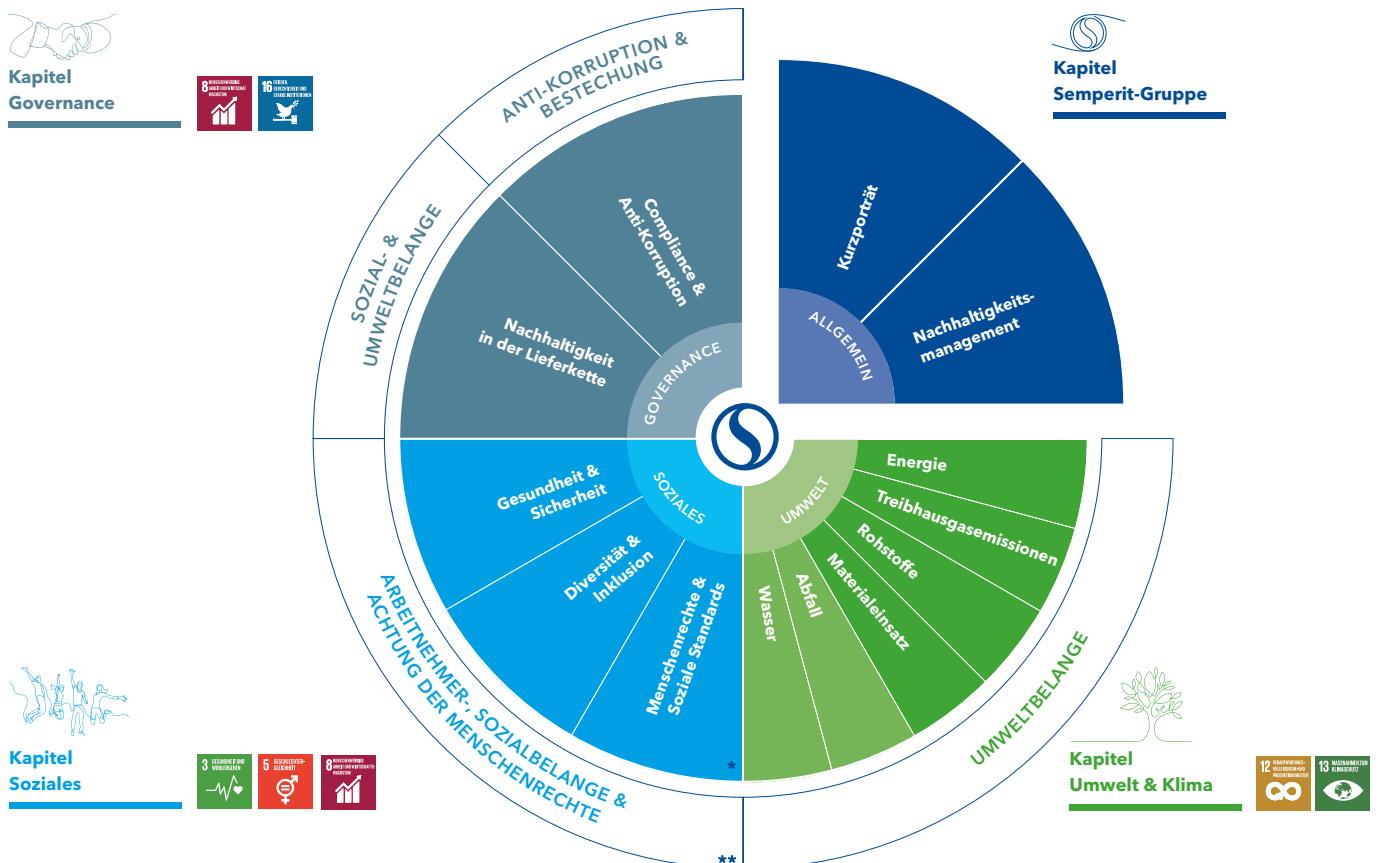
Kapitel
Governance

8 MENSCHENWÜRDIGE ARBEIT UND WIRTSCHAFTSWACHSTUM

16 FRIEDEN, GERECHTIGKEIT UND STARKE INSTITUTIONEN

Kapitel
Semperit-Gruppe

ANTI-KORRUPTION & BESTECHUNG

SOZIAL- & UMWELTBELANGE

Compliance & Anti-Korruption

Nachhaltigkeit in der Lieferkette

GOVERNANCE

Kurzporträt

Nachhaltigkeits-management

ALLGEMEIN

Gesundheit & Sicherheit

Diversität & Inklusion

Menschenrechte & Soziale Standards

SOZIALES

UMWELT

Energie

Treibhausgasemissionen

Rohstoffe

Materialeinsatz

Abfall

Wasser

UMWELTBELANGE

ARBEITNEHMER-, SOZIALBELANGE & ACHTUNG DER MENSCHENRECHTE

*

**

Kapitel
Soziales

3 GESUNDHEIT UND WOHLERGEHEN

5 GESCHLECHTER-GLEICHHEIT

8 MENSCHENWÜRDIGE ARBEIT UND WIRTSCHAFTS-WACHSTUM

Kapitel
Umwelt & Klima

12 VERANTWORTUNGS-VOLLE KONSUM- UND PRODUKTIONSMUSTER

13 MASSNAHMEN ZUM KLIMASCHUTZ